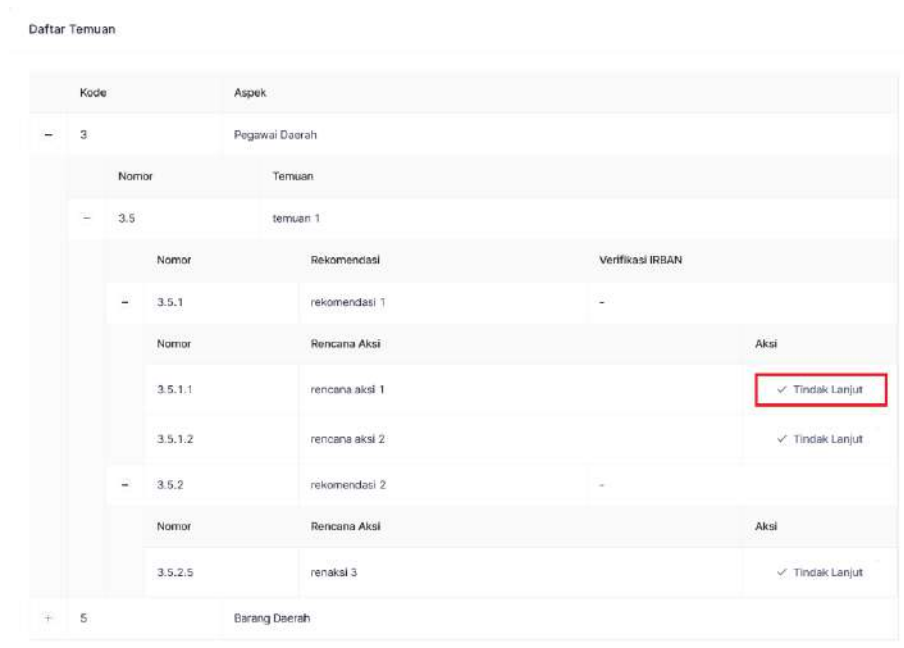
Daftar Temuan

| | Kode | Aspek |
|---|---|---|
| − | 3 | Pegawai Daerah |

| | Nomor | Temuan |
|---|---|---|
| − | 3.5 | temuan 1 |

| | Nomor | Rekomendasi | Verifikasi IRBAN |
|---|---|---|---|
| − | 3.5.1 | rekomendasi 1 | - |

| Nomor | Rencana Aksi | Aksi |
|---|---|---|
| 3.5.1.1 | rencana aksi 1 | ✓ Tindak Lanjut |
| 3.5.1.2 | rencana aksi 2 | ✓ Tindak Lanjut |

| | Nomor | Rekomendasi | Verifikasi IRBAN |
|---|---|---|---|
| − | 3.5.2 | rekomendasi 2 | - |

| Nomor | Rencana Aksi | Aksi |
|---|---|---|
| 3.5.2.5 | renaksi 3 | ✓ Tindak Lanjut |

| | Kode | Aspek |
|---|---|---|
| + | 5 | Barang Daerah |